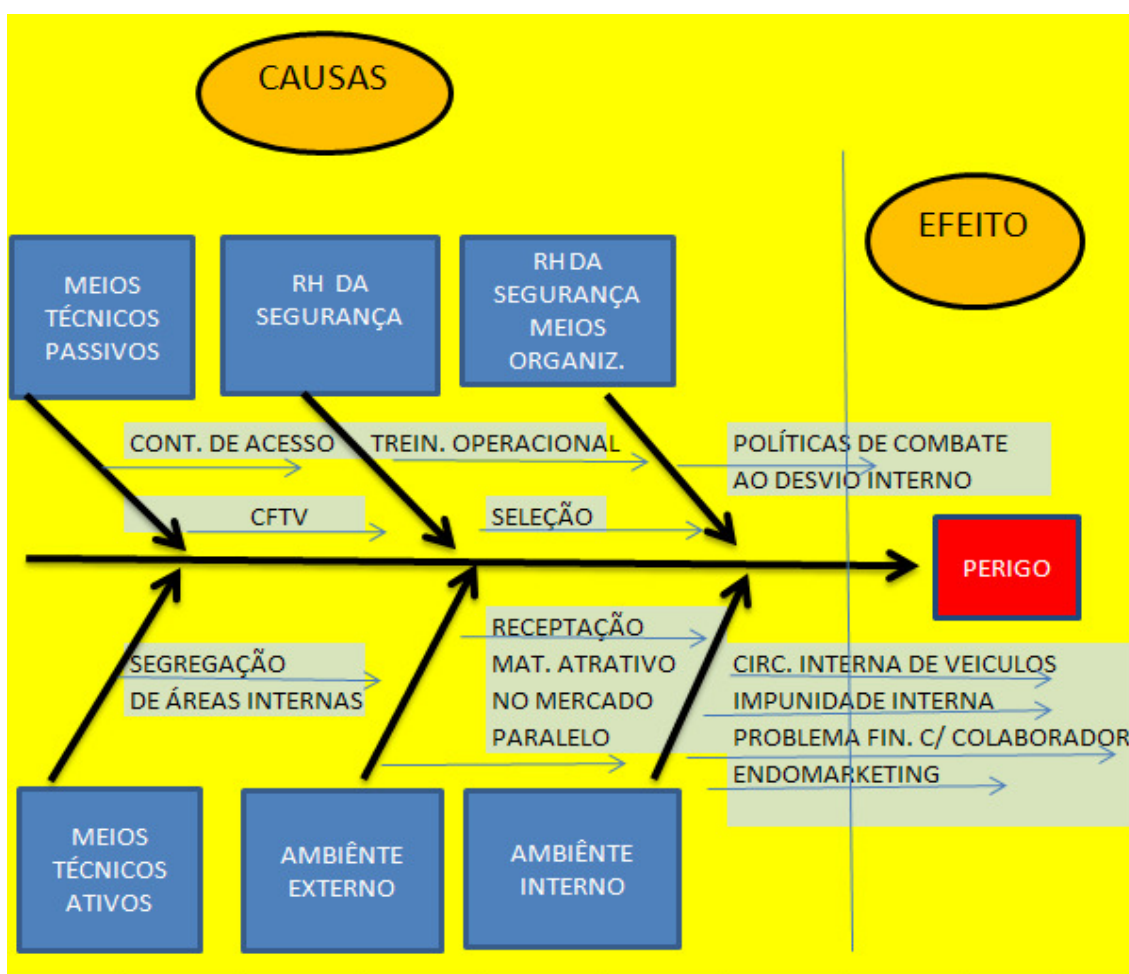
CAUSAS

EFEITO

MEIOS TÉCNICOS PASSIVOS

RH DA SEGURANÇA

RH DA SEGURANÇA MEIOS ORGANIZ.

CONT. DE ACESSO

TREIN. OPERACIONAL

POLÍTICAS DE COMBATE AO DESVIO INTERNO

CFTV

SELEÇÃO

PERIGO

RECEPTAÇÃO MAT. ATRATIVO NO MERCADO PARALELO

SEGREGAÇÃO DE ÁREAS INTERNAS

CIRC. INTERNA DE VEICULOS

IMPUNIDADE INTERNA

PROBLEMA FIN. C/ COLABORADOR

ENDOMARKETING

MEIOS TÉCNICOS ATIVOS

AMBIÊNTE EXTERNO

AMBIÊNTE INTERNO